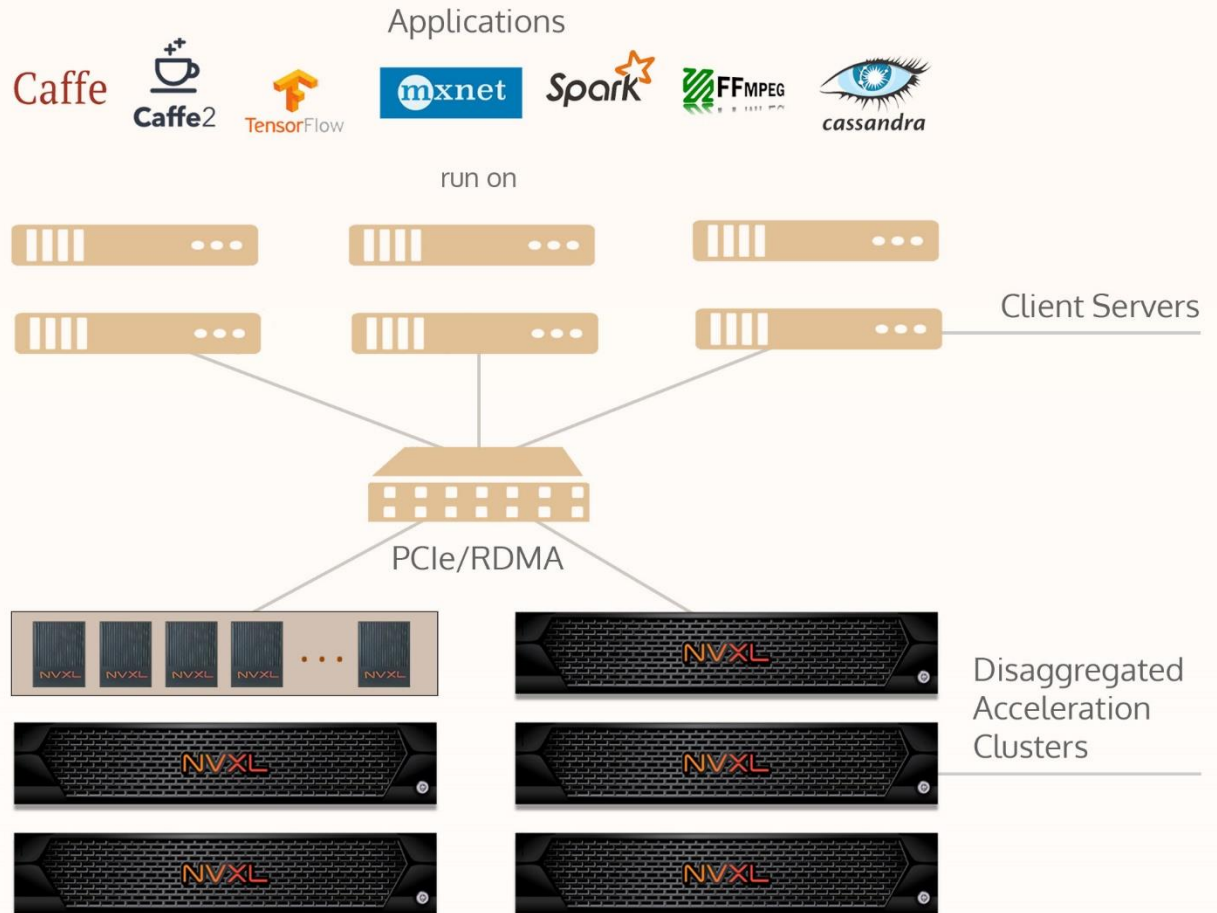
Applications

Caffe Caffe2 TensorFlow mxnet Spark FFMPEG cassandra

run on

Client Servers

PCIe/RDMA

NVXL NVXL NVXL NVXL . . . NVXL

NVXL

NVXL

NVXL

NVXL

NVXL

Disaggregated Acceleration Clusters